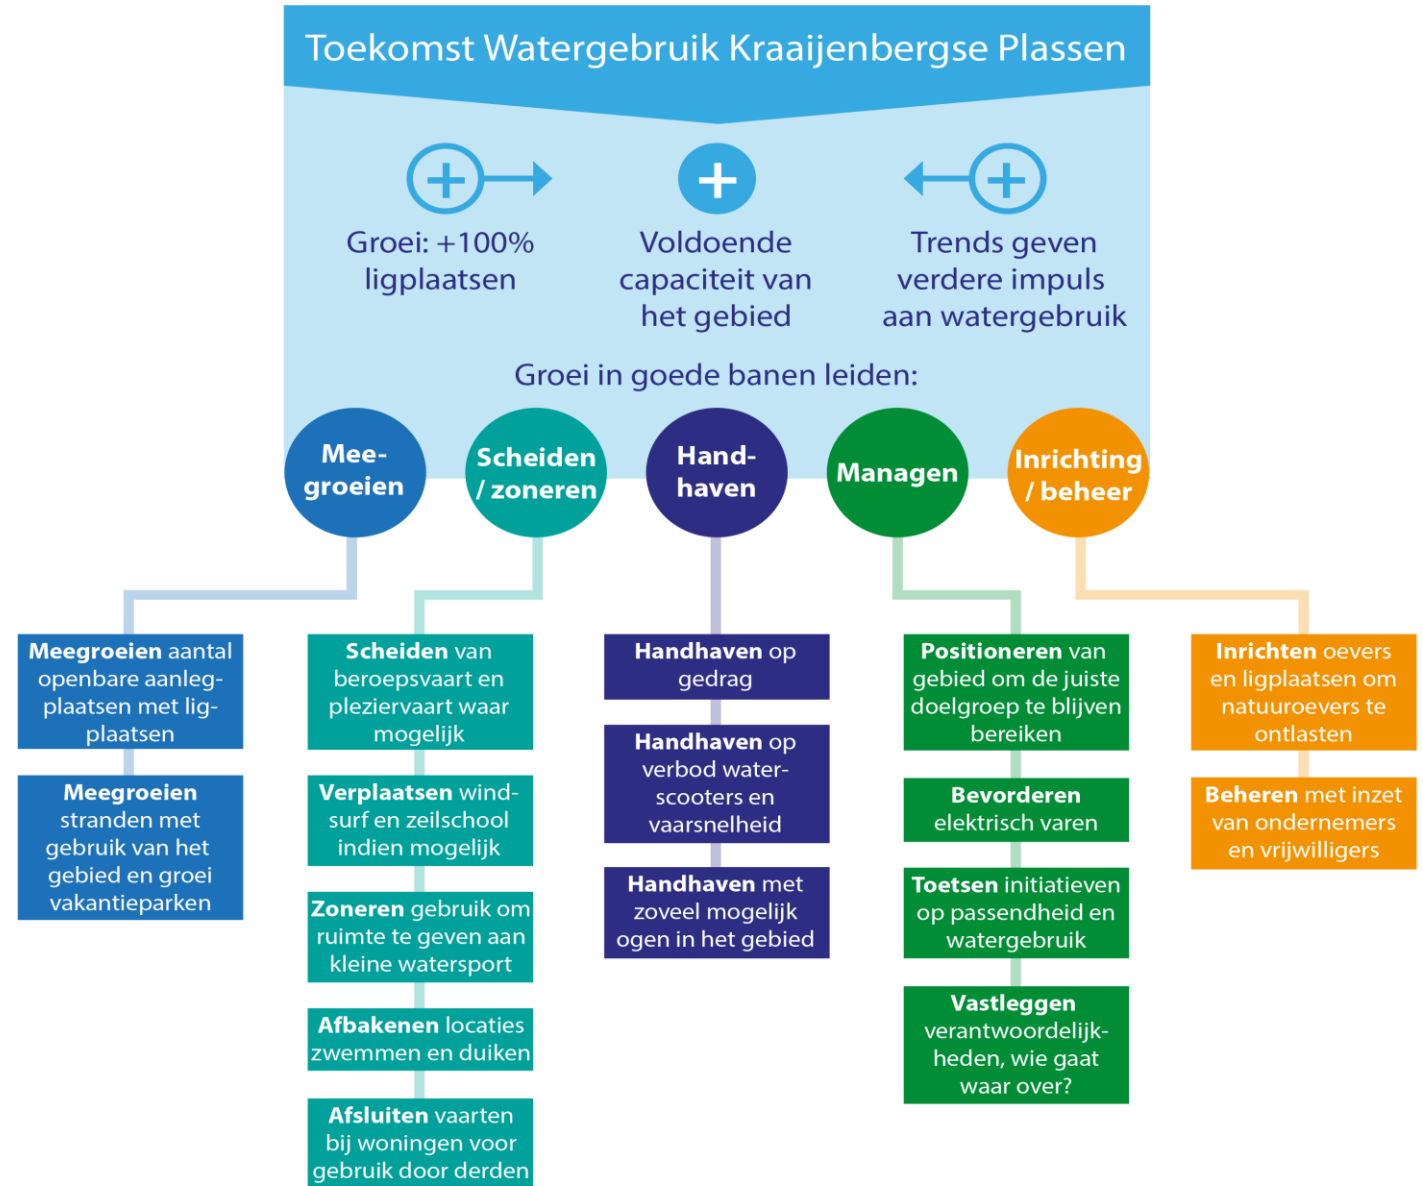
Toekomst Watergebruik Kraaijenbergse Plassen

Groei: +100% ligplaatsen

Voldoende capaciteit van het gebied

Trends geven verdere impuls aan watergebruik

Groei in goede banen leiden:

Meegroeien

Scheiden / zoneren

Handhaven

Managen

Inrichting / beheer

**Meegroeien** aantal openbare aanlegplaatsen met ligplaatsen

**Meegroeien** stranden met gebruik van het gebied en groei vakantieparken

**Scheiden** van beroepsvaart en pleziervaart waar mogelijk

**Verplaatsen** windsurf en zeilschool indien mogelijk

**Zoneren** gebruik om ruimte te geven aan kleine watersport

**Afbakenen** locaties zwemmen en duiken

**Afsluiten** vaarten bij woningen voor gebruik door derden

**Handhaven** op gedrag

**Handhaven** op verbod waterscooters en vaarsnelheid

**Handhaven** met zoveel mogelijk ogen in het gebied

**Positioneren** van gebied om de juiste doelgroep te blijven bereiken

**Bevorderen** elektrisch varen

**Toetsen** initiatieven op passendheid en watergebruik

**Vastleggen** verantwoordelijkheden, wie gaat waar over?

**Inrichten** oevers en ligplaatsen om natuuroevers te ontlasten

**Beheren** met inzet van ondernemers en vrijwilligers